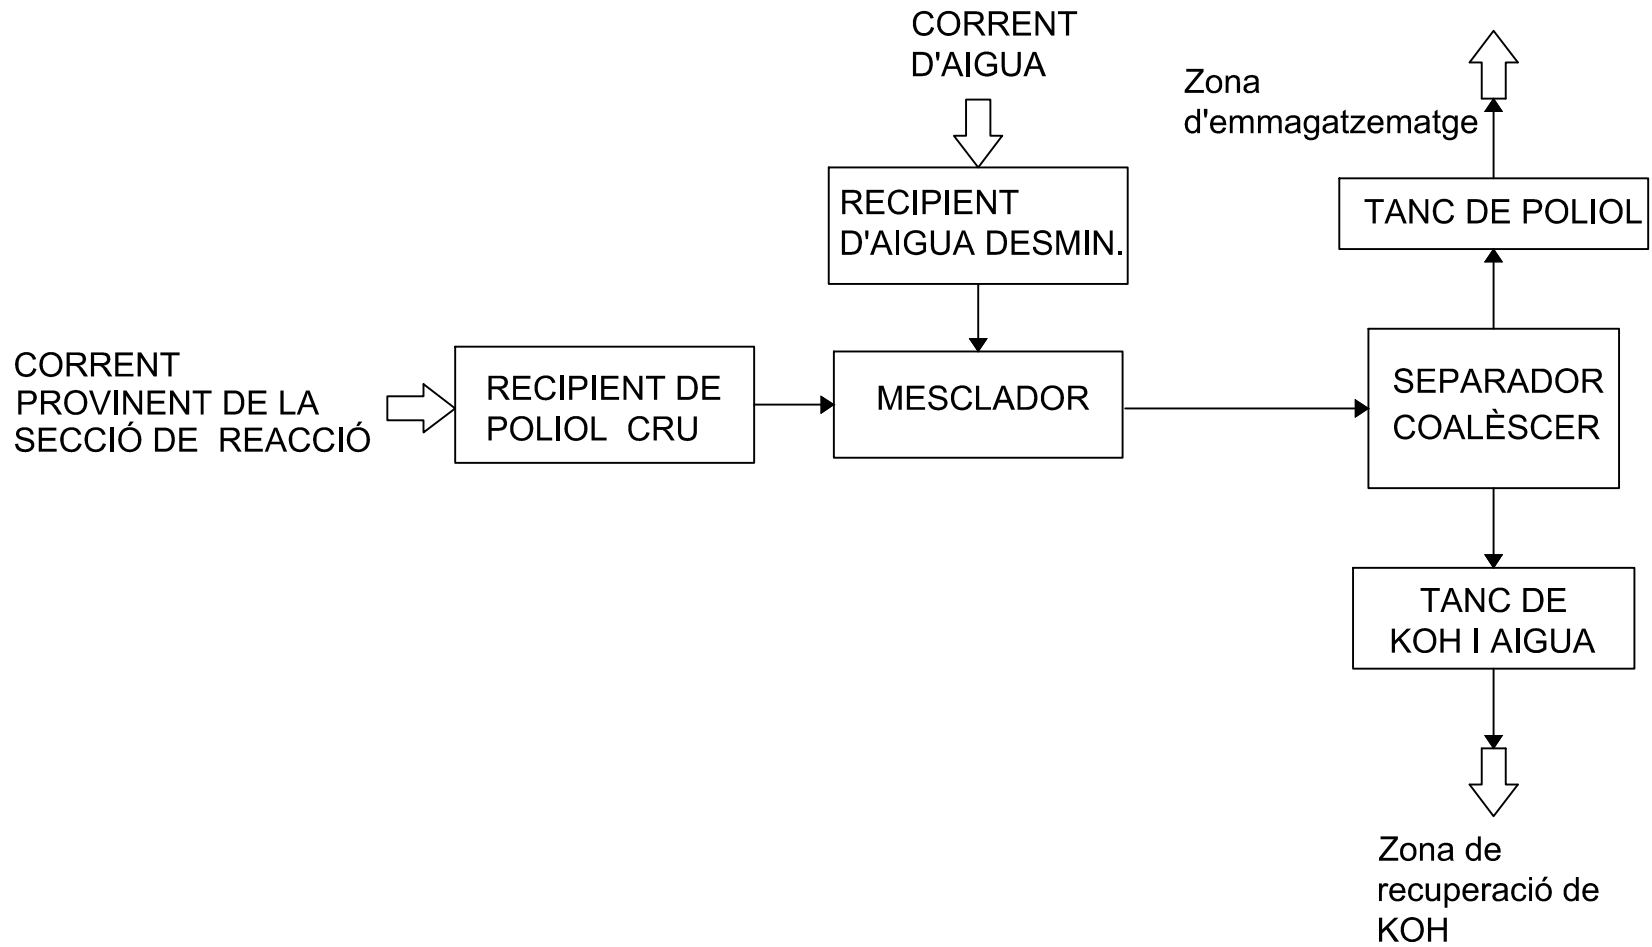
CORRENT D'AIGUA

Zona d'emmagatzematge

RECIPIENT D'AIGUA DESMIN.

TANC DE POLIOL

CORRENT PROVINENT DE LA SECCIÓ DE REACCIÓ

RECIPIENT DE POLIOL CRU

MESCLADOR

SEPARADOR COALÈSCER

TANC DE KOH I AIGUA

Zona de recuperació de KOH